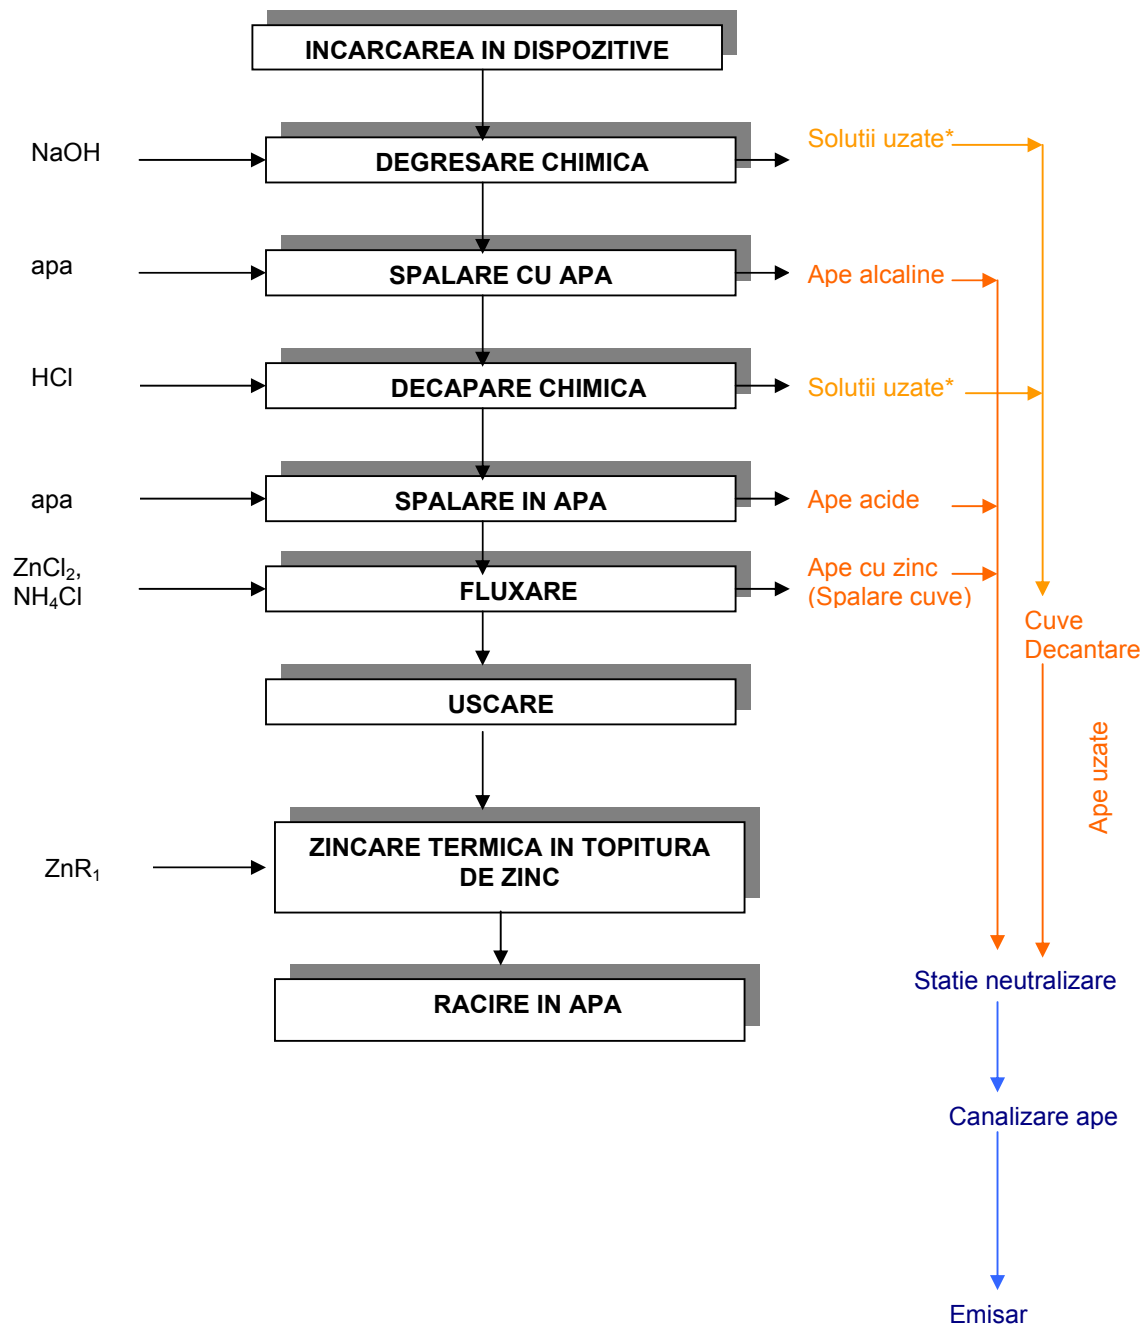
INCARCAREA IN DISPOZITIVE

NaOH

DEGRESARE CHIMICA

Solutii uzate*

apa

SPALARE CU APA

Ape alcaline

HCl

DECAPARE CHIMICA

Solutii uzate*

apa

SPALARE IN APA

Ape acide

$ZnCl_2$, $NH_4Cl$

FLUXARE

Ape cu zinc (Spalare cuve)

Cuve Decantare

USCARE

Ape uzate

$ZnR_1$

ZINCARE TERMICA IN TOPITURA DE ZINC

RACIRE IN APA

Statie neutralizare

Canalizare ape

Emisar